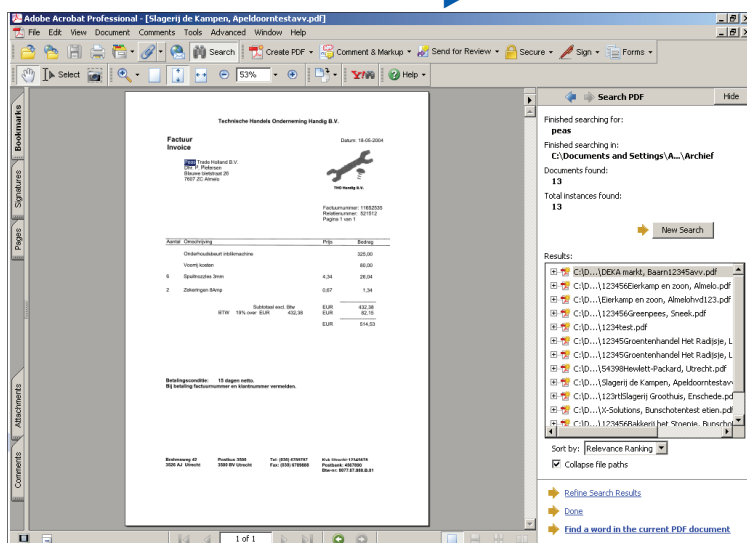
Adobe Acrobat Professional - [Slagerij de Kampen, Apeldoorntestavv.pdf]

File Edit View Document Comments Tools Advanced Window Help

Search Create PDF Comment & Markup Send for Review Secure Sign Forms

Select 53% Help

Bookmarks Signatures Pages Attachments Comments

Technische Handels Onderneming Handig B.V.

Factuur
Invoice

Datum: 18-05-2004

Peas Trade Holland B.V.
Dhr. P. Pietersen
Blauwe bielstraat 26
7607 ZC Almelo

THO Handig B.V.

Factuurnummer: 11692535
Relatienummer: 521512
Pagina 1 van 1

| Aantal | Omschrijving | Prijs | Bedrag |
|---|---|---|---|
| | Onderhoudsbeurt inbilkmachine | | 325,00 |
| | Voorrij kosten | | 60,00 |
| 6 | Spaltnozzles 3mm | 4,34 | 26,04 |
| 2 | Zekeringen 8Amp | 0,67 | 1,34 |

Subtotaal excl. Btw EUR 432,38
BTW 19% over EUR 432,38 EUR 82,15
EUR 514,53

Betalingsconditie: 15 dagen netto.
Bij betaling factuurnummer en klantnummer vermelden.

Brahmsweg 42 Postbus 3500 Tel: (030) 6789797 Kvk Utrecht 17545478
3520 AJ Utrecht 3500 BV Utrecht Fax: (030) 6789888 Postbank: 4567890
Btw-nr: 9077.67.856.B.01

1 of 1

Search PDF Hide

Finished searching for:
peas

Finished searching in:
C:\Documents and Settings\A...\Archief

Documents found:
13

Total instances found:
13

New Search

Results:
C:\D...\DEKA markt, Baarn12345avv.pdf
C:\D...\123456Eierkamp en zoon, Almelo.pdf
C:\D...\Eierkamp en zoon, Almelohvd123.pdf
C:\D...\123456Greenpees, Sneek.pdf
C:\D...\1234test.pdf
C:\D...\12345Groentenhandel Het Radijsje, L
C:\D...\12345Groentenhandel Het Radijsje, L
C:\D...\54398Hewlett-Packard, Utrecht.pdf
C:\D...\Slagerij de Kampen, Apeldoorntestavv
C:\D...\123rtlSlagerij Groothuis, Enschede.pd
C:\D...\X-Solutions, Bunschotentest etien.pdf
C:\D...\123456Bakkerij het Stoepje, Bunschot

Sort by: Relevance Ranking
Collapse file paths

Refine Search Results
Done
Find a word in the current PDF document